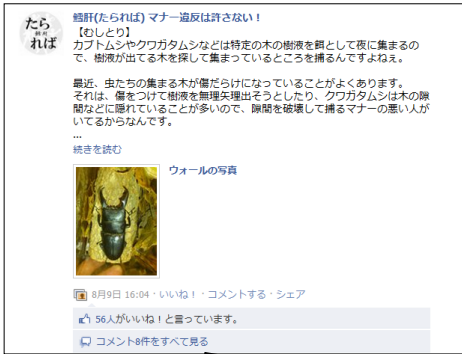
たら 鱈肝 れば

鱈肝(たらればｉ) マナー違反は許さない！

【むしとり】
カブトムシやクワガタムシなどは特定の木の樹液を餌として夜に集まるので、樹液が出てる木を探して集まっているところを捕るんですよね。

最近、虫たちの集まる木が傷だらけになっていることがよくあります。
それは、傷をつけて樹液を無理矢理出そうとしたり、クワガタムシは木の隙間などに隠れていることが多いので、隙間を破壊して捕るマナーの悪い人がいてるからなんです。
...

続きを読む

ウォールの写真

8月9日 16:04 · いいね！ · コメントする · シェア

56人がいいね！と言っています。

コメント8件をすべて見る